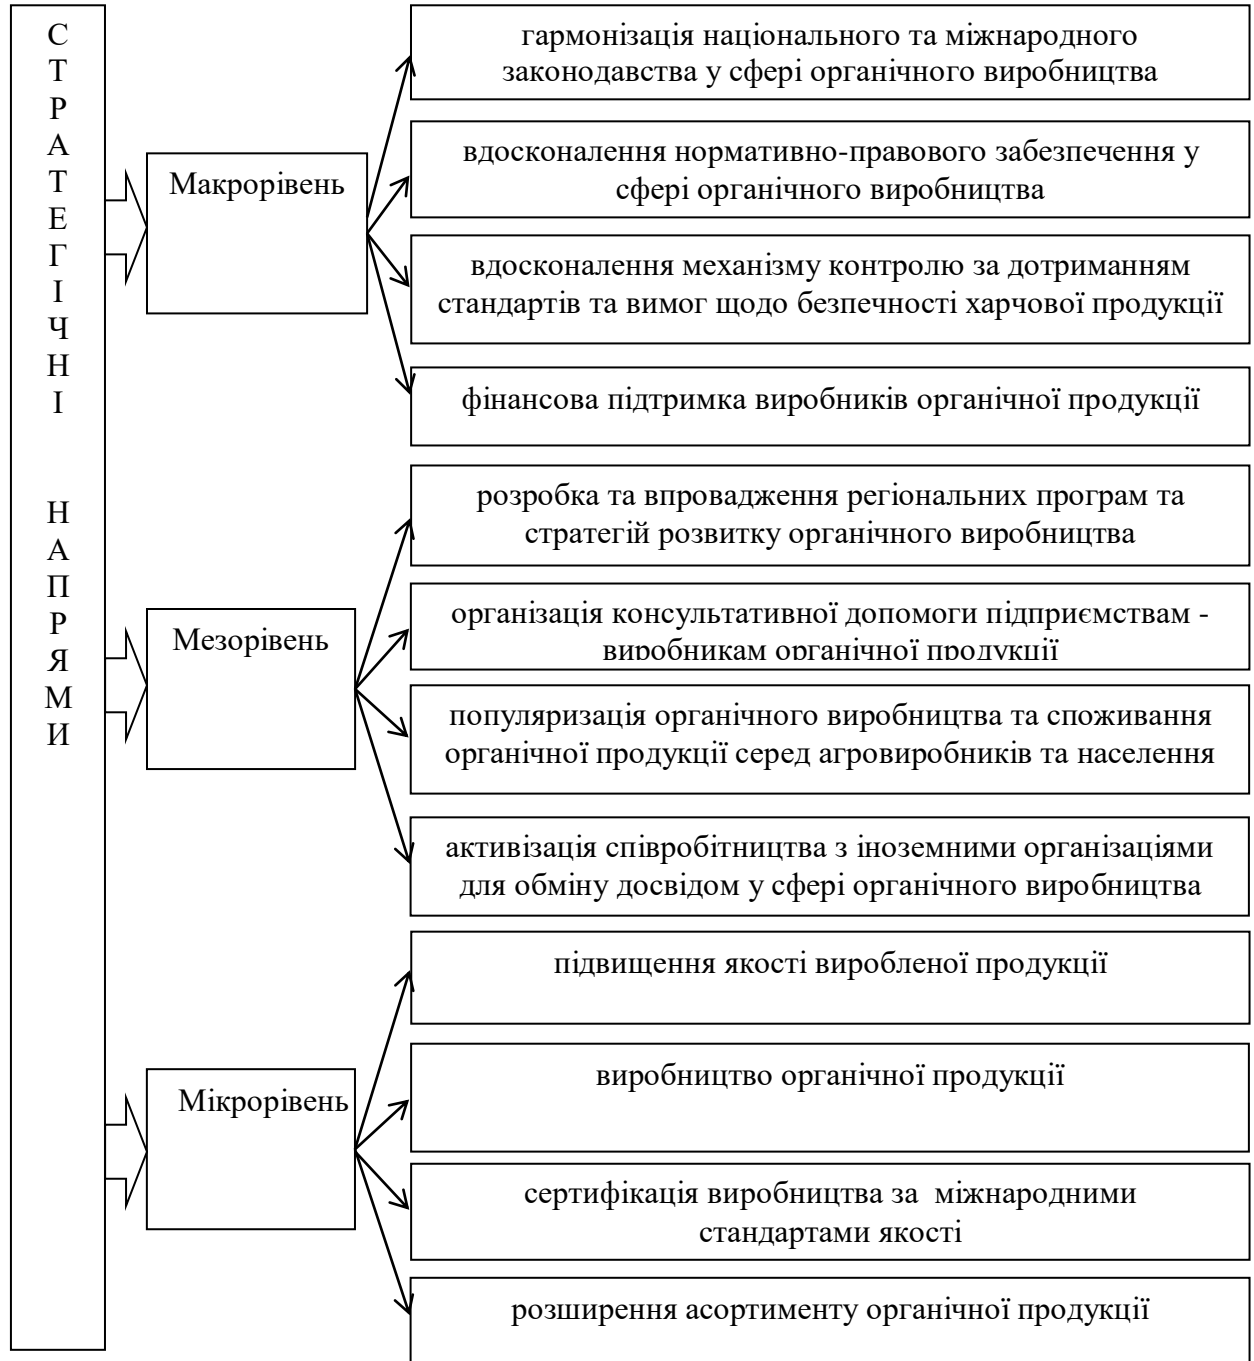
С Т Р А Т Е Г І Ч Н І

Н А П Р Я М И

Макрорівень

гармонізація національного та міжнародного законодавства у сфері органічного виробництва

вдосконалення нормативно-правового забезпечення у сфері органічного виробництва

вдосконалення механізму контролю за дотриманням стандартів та вимог щодо безпечності харчової продукції

фінансова підтримка виробників органічної продукції

Мезорівень

розробка та впровадження регіональних програм та стратегій розвитку органічного виробництва

організація консультативної допомоги підприємствам - виробникам органічної продукції

популяризація органічного виробництва та споживання органічної продукції серед агровиробників та населення

активізація співробітництва з іноземними організаціями для обміну досвідом у сфері органічного виробництва

Мікрорівень

підвищення якості виробленої продукції

виробництво органічної продукції

сертифікація виробництва за міжнародними стандартами якості

розширення асортименту органічної продукції